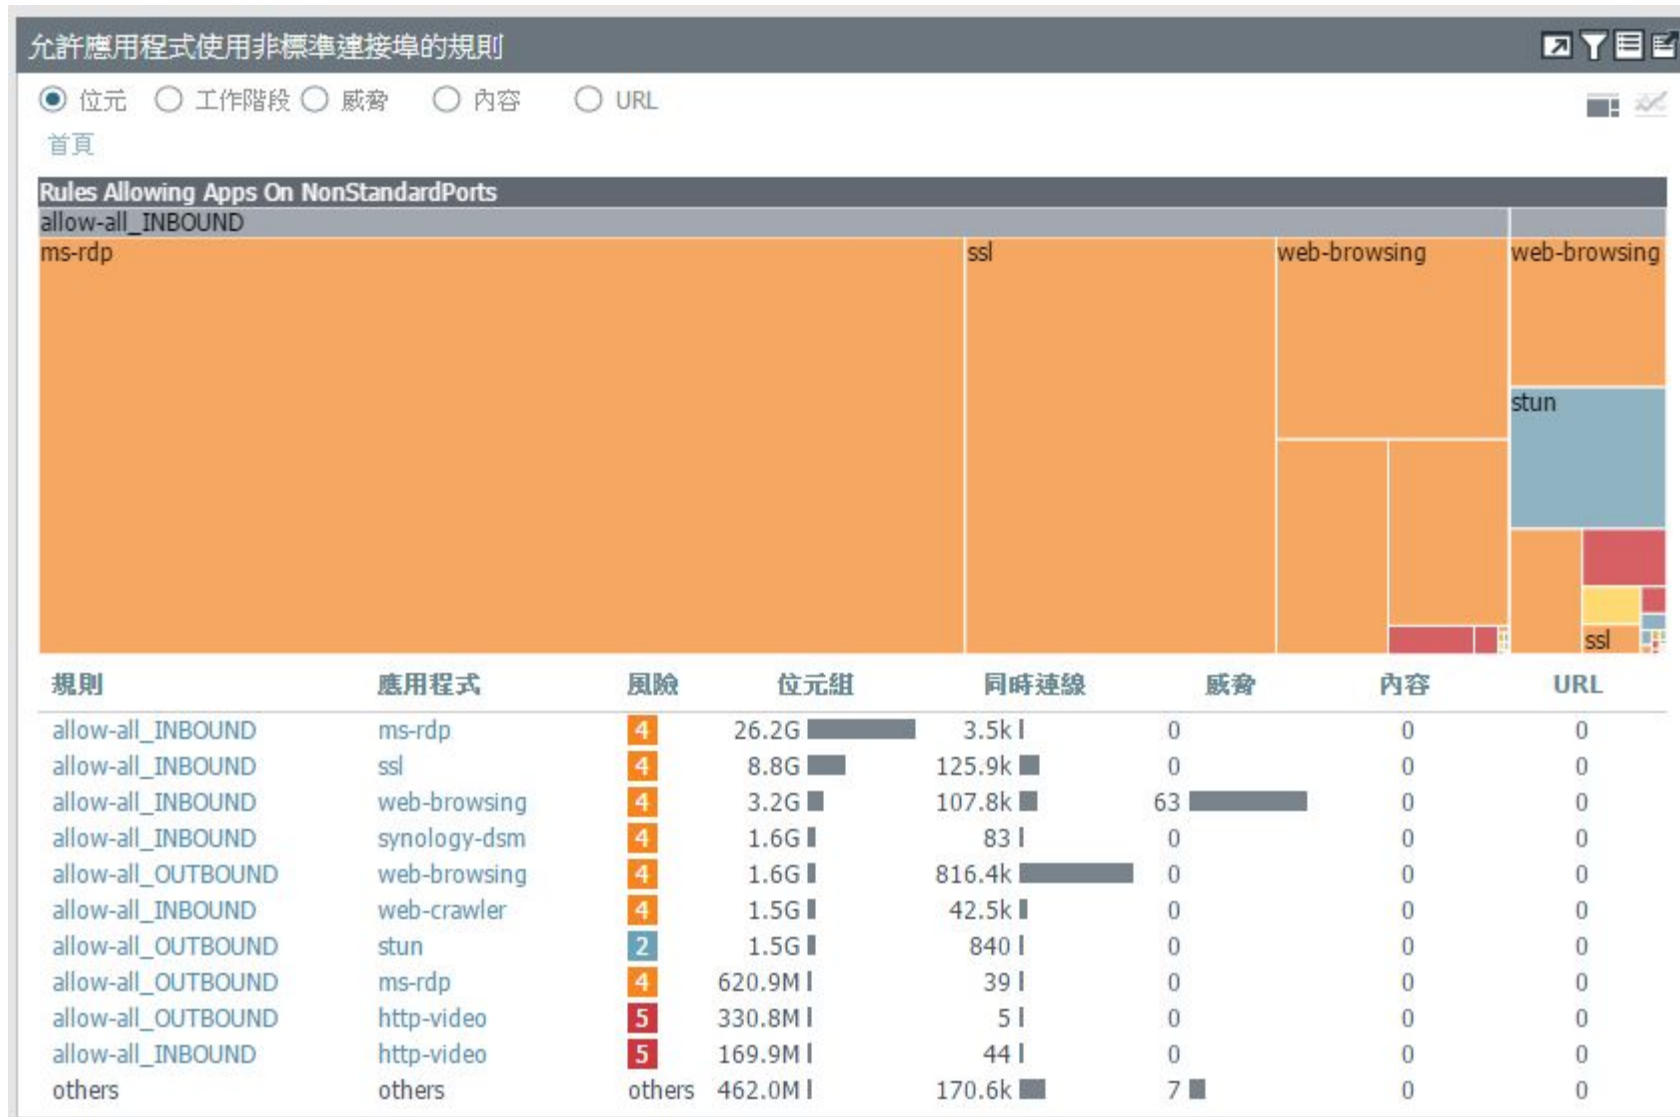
允許應用程式使用非標準連接埠的規則

位元 工作階段 威脅 內容 URL

首頁

Rules Allowing Apps On NonStandardPorts

allow-all_INBOUND

ms-rdp

ssl

web-browsing

web-browsing

stun

ssl

| 規則 | 應用程式 | 風險 | 位元組 | 同時連線 | 威脅 | 內容 | URL |
|---|---|---|---|---|---|---|---|
| allow-all_INBOUND | ms-rdp | 4 | 26.2G | 3.5k | 0 | 0 | 0 |
| allow-all_INBOUND | ssl | 4 | 8.8G | 125.9k | 0 | 0 | 0 |
| allow-all_INBOUND | web-browsing | 4 | 3.2G | 107.8k | 63 | 0 | 0 |
| allow-all_INBOUND | synology-dsm | 4 | 1.6G | 83 | 0 | 0 | 0 |
| allow-all_OUTBOUND | web-browsing | 4 | 1.6G | 816.4k | 0 | 0 | 0 |
| allow-all_INBOUND | web-crawler | 4 | 1.5G | 42.5k | 0 | 0 | 0 |
| allow-all_OUTBOUND | stun | 2 | 1.5G | 840 | 0 | 0 | 0 |
| allow-all_OUTBOUND | ms-rdp | 4 | 620.9M | 39 | 0 | 0 | 0 |
| allow-all_OUTBOUND | http-video | 5 | 330.8M | 5 | 0 | 0 | 0 |
| allow-all_INBOUND | http-video | 5 | 169.9M | 44 | 0 | 0 | 0 |
| others | others | others | 462.0M | 170.6k | 7 | 0 | 0 |